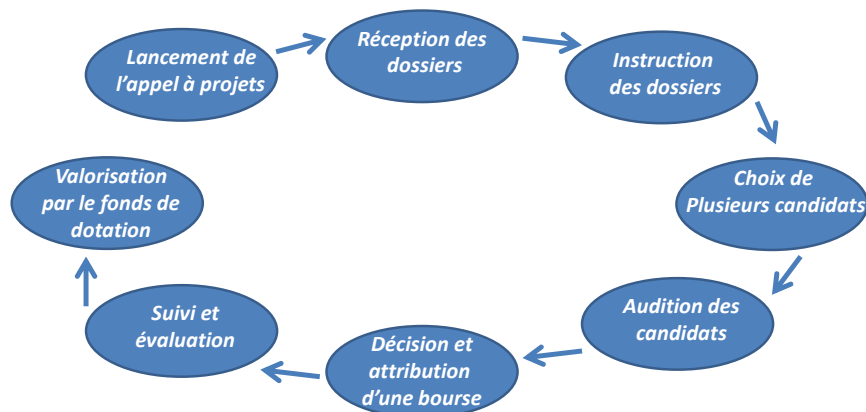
Lancement de l'appel à projets

Réception des dossiers

Instruction des dossiers

Choix de Plusieurs candidats

Audition des candidats

Décision et attribution d'une bourse

Suivi et évaluation

Valorisation par le fonds de dotation